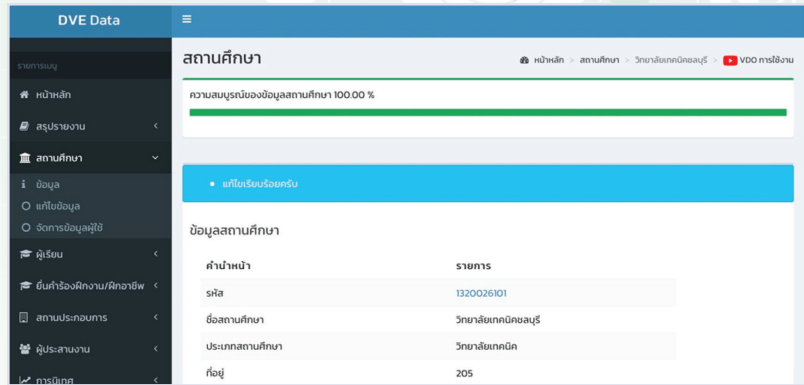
DVE Data
≡
รายการเมนู
หน้าหลัก
สรุปรายงาน
สถานศึกษา
ข้อมูล
แก้ไขข้อมูล
จัดการข้อมูลผู้ใช้
ผู้เรียน
ยื่นคำร้องฝึกงาน/ฝึกอาชีพ
สถานประกอบการ
ผู้ประสานงาน
การนิเทศ

สถานศึกษา
หน้าหลัก > สถานศึกษา > วิทยาลัยเทคนิคชลบุรี
VDO การใช้งาน

ความสมบูรณ์ของข้อมูลสถานศึกษา 100.00 %

• แก้ไขเรียบร้อยครับ

ข้อมูลสถานศึกษา

| คำนำหน้า | รายการ |
|---|---|
| รหัส | 1320026101 |
| ชื่อสถานศึกษา | วิทยาลัยเทคนิคชลบุรี |
| ประเภทสถานศึกษา | วิทยาลัยเทคนิค |
| ที่อยู่ | 205 |